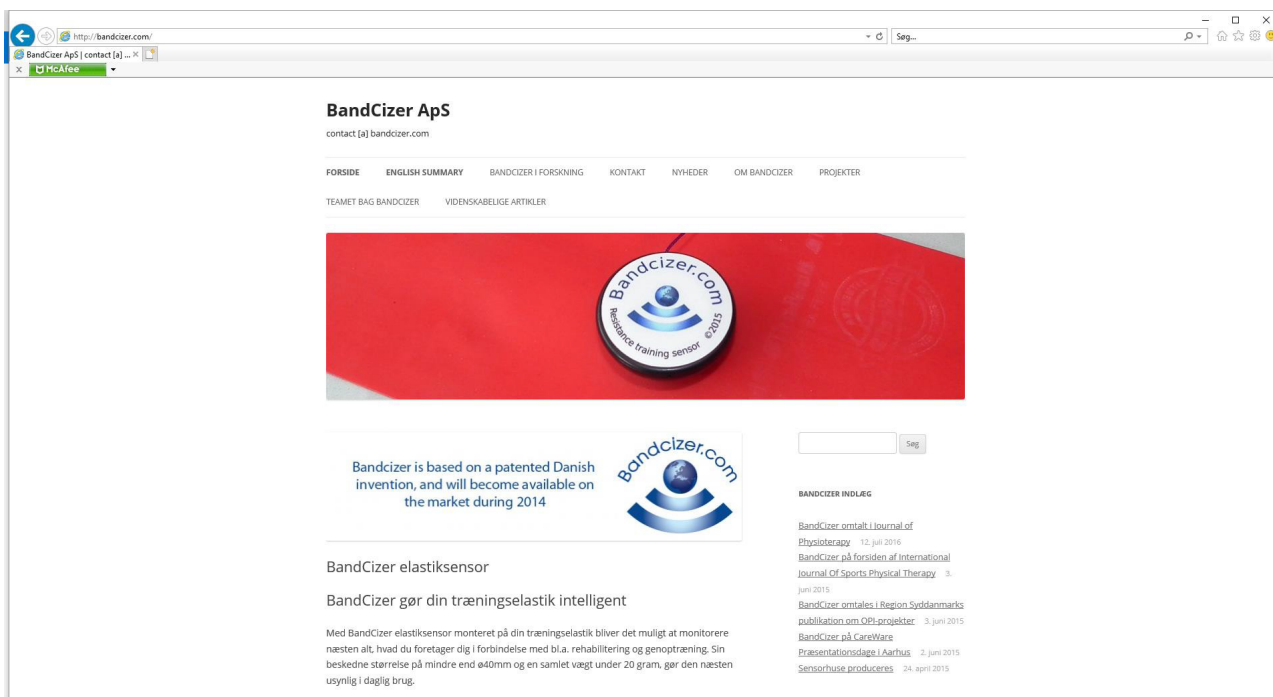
http://bandcizer.com/
Søg...
BandCizer ApS | contact [a] ... ×
McAfee

BandCizer ApS
contact [a] bandcizer.com

FORSIDE ENGLISH SUMMARY BANDCIZER I FORSKNING KONTAKT NYHEDER OM BANDCIZER PROJEKTER
TEAMET BAG BANDCIZER VIDENSKABELIGE ARTIKLER

Bandcizer.com
Resistance training sensor ©2015

Bandcizer is based on a patented Danish invention, and will become available on the market during 2014

Bandcizer.com

BandCizer elastiksensor

BandCizer gør din træningselastik intelligent

Med BandCizer elastiksensor monteret på din træningselastik bliver det muligt at monitorere næsten alt, hvad du foretager dig i forbindelse med bl.a. rehabilitering og genoptræning. Sin beskedne størrelse på mindre end ø40mm og en samlet vægt under 20 gram, gør den næsten usynlig i daglig brug.

Søg

BANDCIZER INDLÆG

BandCizer omtalt i Journal of Physioterapy 12. juli 2016
BandCizer på forsiden af International Journal Of Sports Physical Therapy 3. juni 2015
BandCizer omtales i Region Syddanmarks publikation om OPI-projekter 3. juni 2015
BandCizer på CareWare Præsentationsdage i Aarhus 2. juni 2015
Sensorhuse produceres 24. april 2015